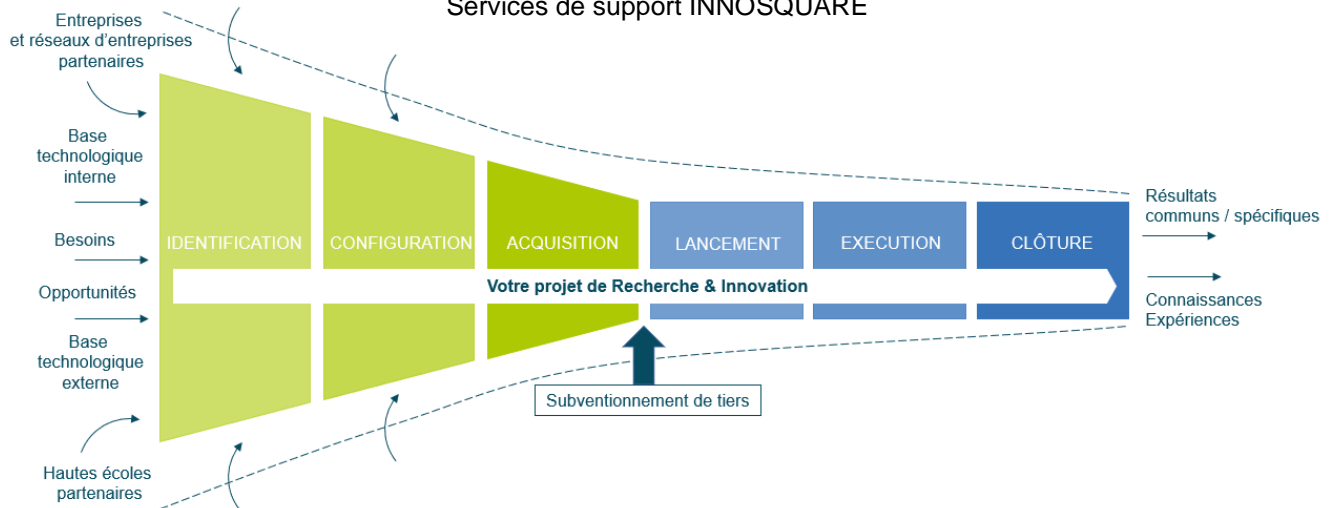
Services de support INNOSQUARE

Entreprises et réseaux d'entreprises partenaires

Base technologique interne

Besoins

Opportunités

Base technologique externe

Hautes écoles partenaires

IDENTIFICATION

CONFIGURATION

ACQUISITION

LANCEMENT

EXECUTION

CLÔTURE

Votre projet de Recherche & Innovation

Subventionnement de tiers

Résultats communs / spécifiques

Connaissances Expériences